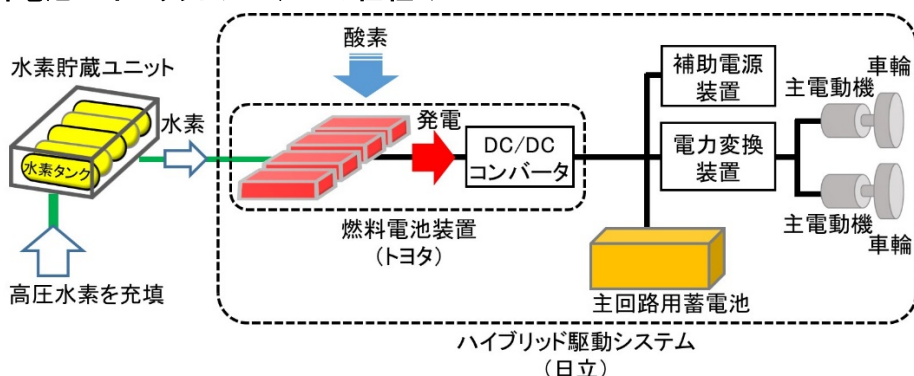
水素貯蔵ユニット

水素タンク

高圧水素を充填

水素

酸素

発電

DC/DC
コンバータ

燃料電池装置
（トヨタ）

補助電源装置

電力変換装置

主回路用蓄電池

主電動機

車輪

主電動機

車輪

ハイブリッド駆動システム
（日立）